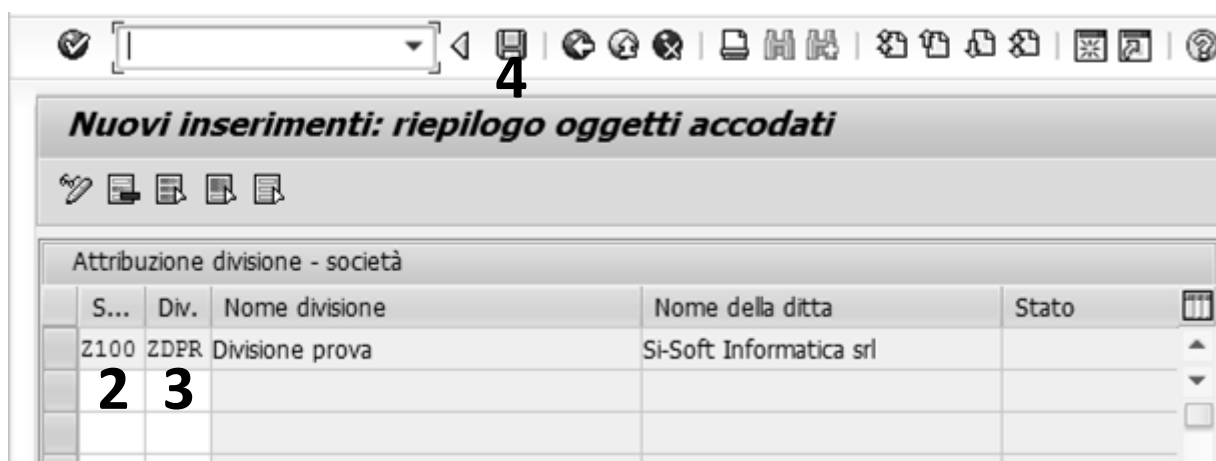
4

Nuovi inserimenti: riepilogo oggetti accodati

Attribuzione divisione - società

| S... | Div. | Nome divisione | Nome della ditta | Stato |
|---|---|---|---|---|
| Z100 | ZDPR | Divisione prova | Si-Soft Informatica srl | |
| 2 | 3 | | | |